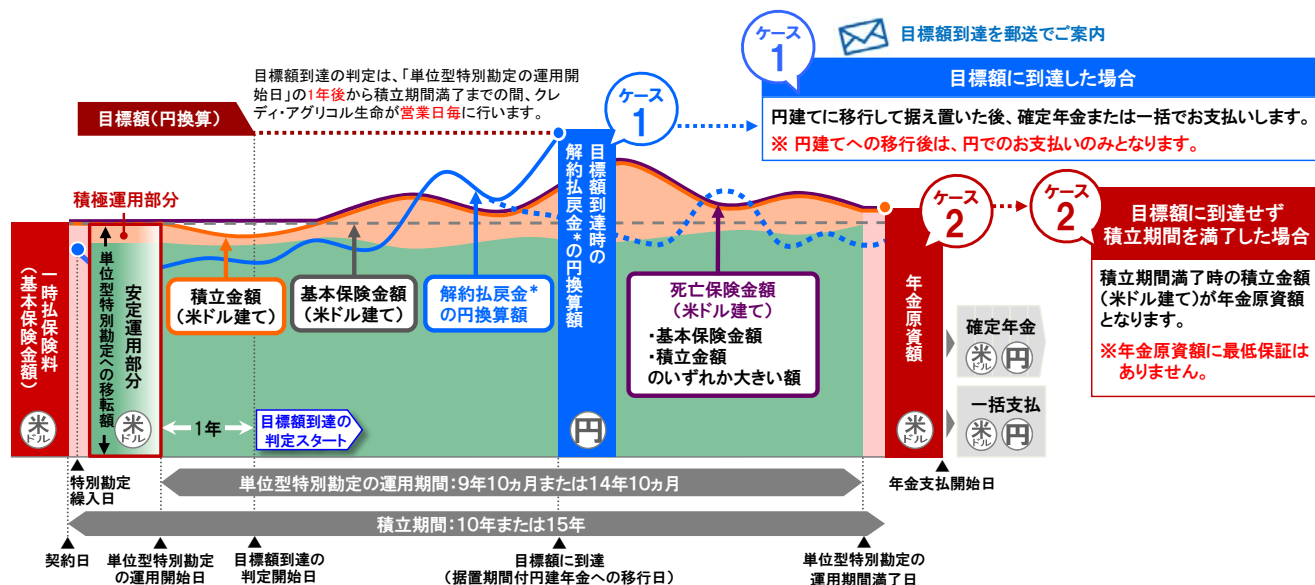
ケース 1

目標額到達を郵送でご案内

目標額に到達した場合

円建てに移行して据え置いた後、確定年金または一括でお支払いします。

※ 円建てへの移行後は、円でのお支払いのみとなります。

目標額到達の判定は、「単位型特別勘定の運用開始日」の1年後から積立期間満了までの間、クレディ・アグリコル生命が営業日毎に行います。

目標額（円換算）

ケース 1

目標額到達時の解約払戻金*の円換算額

ケース 2

ケース 2

目標額に到達せず積立期間を満了した場合

積立期間満了時の積立金額（米ドル建て）が年金原資額となります。

※年金原資額に最低保証はありません。

積極運用部分

一時払保険料（基本保険金額）

米ドル

単位型特別勘定への移転額

安定運用部分

米ドル

積立金額（米ドル建て）

基本保険金額（米ドル建て）

解約払戻金*の円換算額

死亡保険金額（米ドル建て）
・基本保険金額
・積立金額
のいずれか大きい額

1年

目標額到達の判定スタート

円

年金原資額

米ドル

確定年金

米ドル 円

一括支払

米ドル 円

特別勘定繰入日

単位型特別勘定の運用期間：9年10ヵ月または14年10ヵ月

年金支払開始日

積立期間：10年または15年

契約日

単位型特別勘定の運用開始日

目標額到達の判定開始日

目標額に到達（据置期間付円建年金への移行日）

単位型特別勘定の運用期間満了日